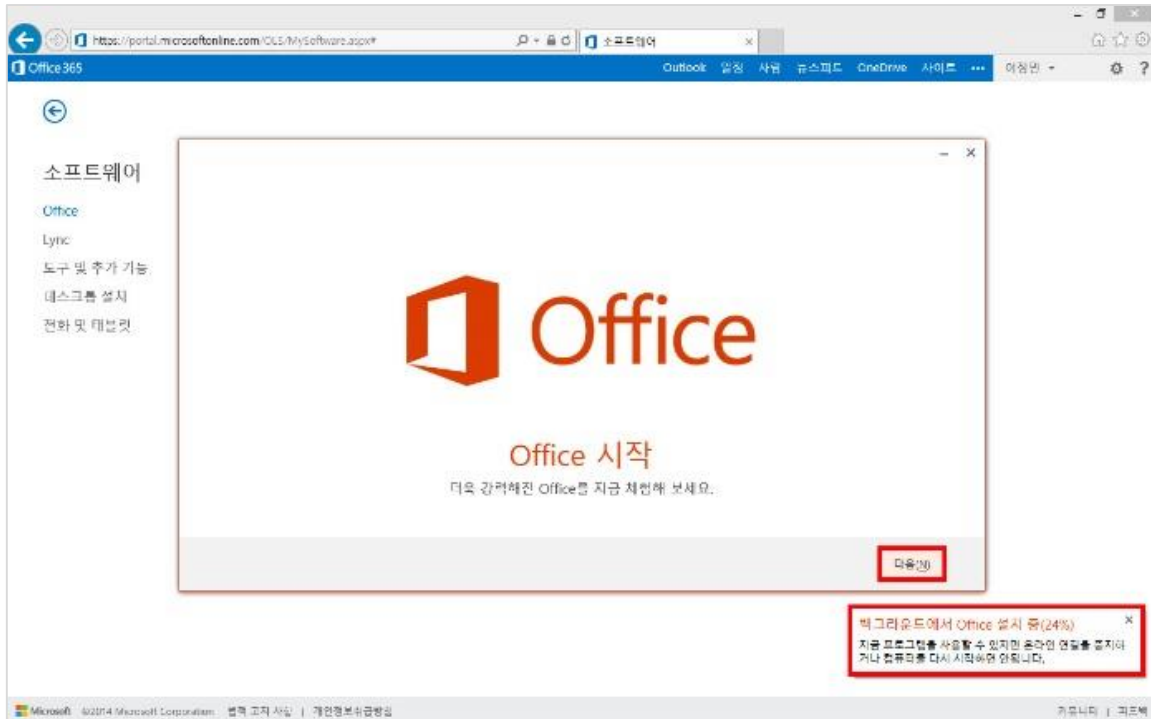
https://portal.microsoftonline.com/OLS/MySoftware.aspx

소프트웨어

Office 365

Outlook 일정 사람 뉴스피드 OneDrive 사이트 ··· 이정민

소프트웨어

Office

Lync

도구 및 추가 기능

데스크톱 설치

전화 및 태블릿

Office

Office 시작

더욱 강력해진 Office를 지금 체험해 보세요.

다음(N)

백그라운드에서 Office 설치 중(24%)

지금 프로그램을 사용할 수 있지만 온라인 연결을 끊지마거나 컴퓨터를 다시 시작하면 안됩니다.

Microsoft ©2014 Microsoft Corporation 법적 고지 사항 | 개인정보취급방침

커뮤니티 | 피드백